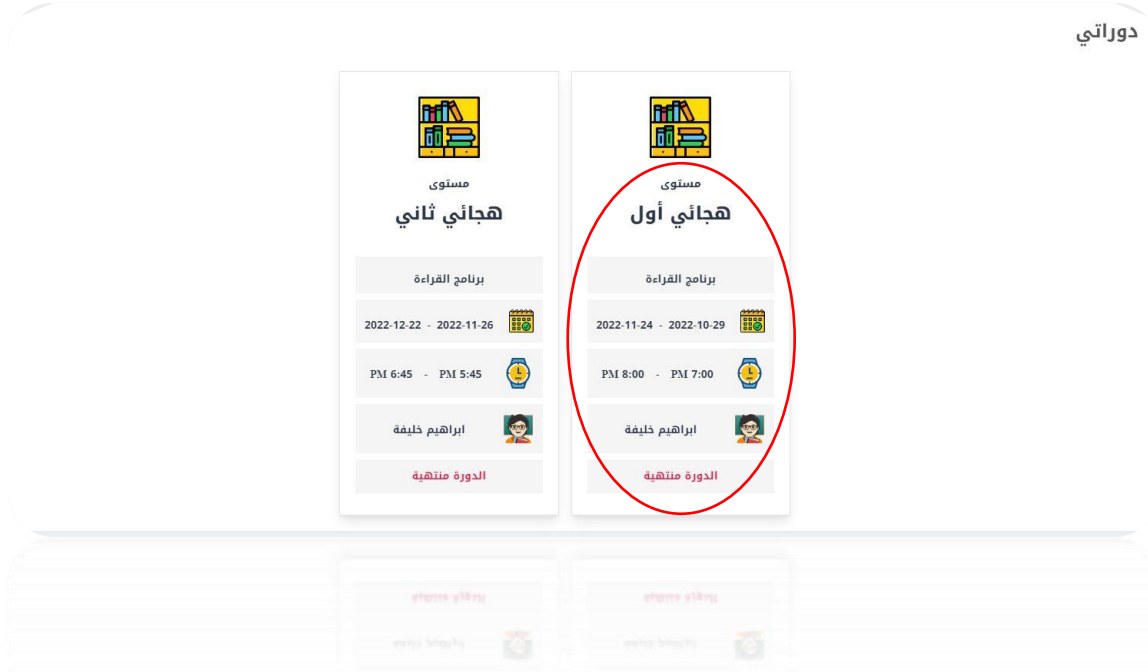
دوراتي

مستوى
هجائي أول

برنامج القراءة

2022-10-29 - 2022-11-24

PM 7:00 - PM 8:00

ابراهيم خليفة

الدورة منتهية

مستوى
هجائي ثاني

برنامج القراءة

2022-11-26 - 2022-12-22

PM 5:45 - PM 6:45

ابراهيم خليفة

الدورة منتهية